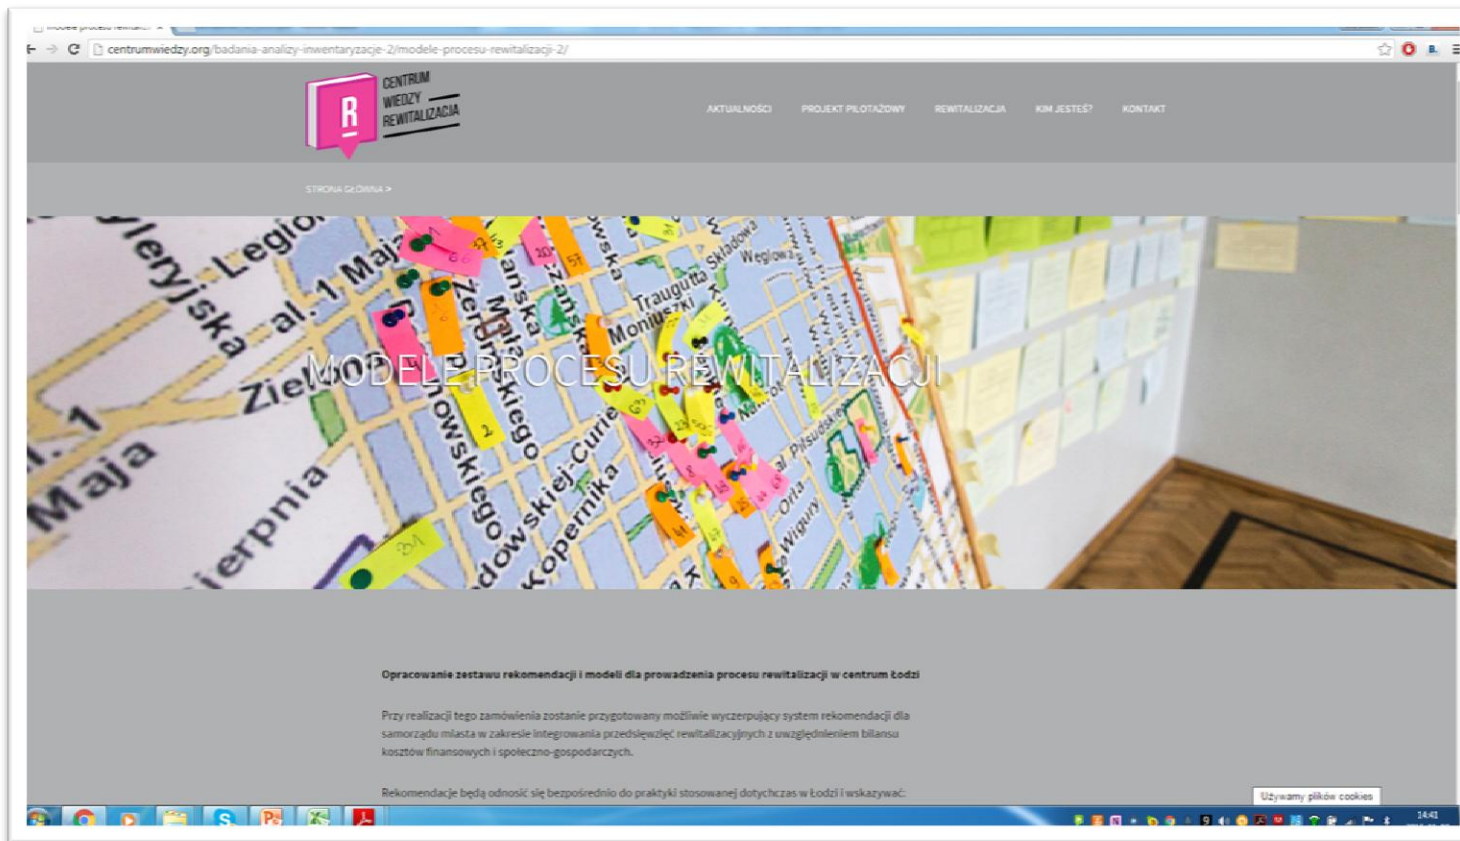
Modele procesu rewitaliz... ×

centrumwiedzy.org/badania-analizy-inwentaryzacje-2/modele-procesu-rewitalizacji-2/

R
CENTRUM WIEDZY REWITALIZACJA

AKTUALNOŚCI PROJEKT PILOTAŻOWY REWITALIZACJA KIM JESTEŚ? KONTAKT

STRONA GŁÓWNA >

Legionów al. 1 Maja Zielona 1 Maja Sierpnia Zeromskiego Żeromskiego Struga Skłodowskiej-Curie Kopernika Traugutta Moniuszki Węglowa Piłsudskiego Orla Wigury Składowa

MODELE PROCESU REWITALIZACJI

Opracowanie zestawu rekomendacji i modeli dla prowadzenia procesu rewitalizacji w centrum Łodzi

Przy realizacji tego zamówienia zostanie przygotowany możliwie wyczerpujący system rekomendacji dla samorządu miasta w zakresie integrowania przedsięwzięć rewitalizacyjnych z uwzględnieniem bilansu kosztów finansowych i społeczno-gospodarczych.

Rekomendacje będą odnosić się bezpośrednio do praktyki stosowanej dotychczas w Łodzi i wskazywać:

Używamy plików cookies

14:41